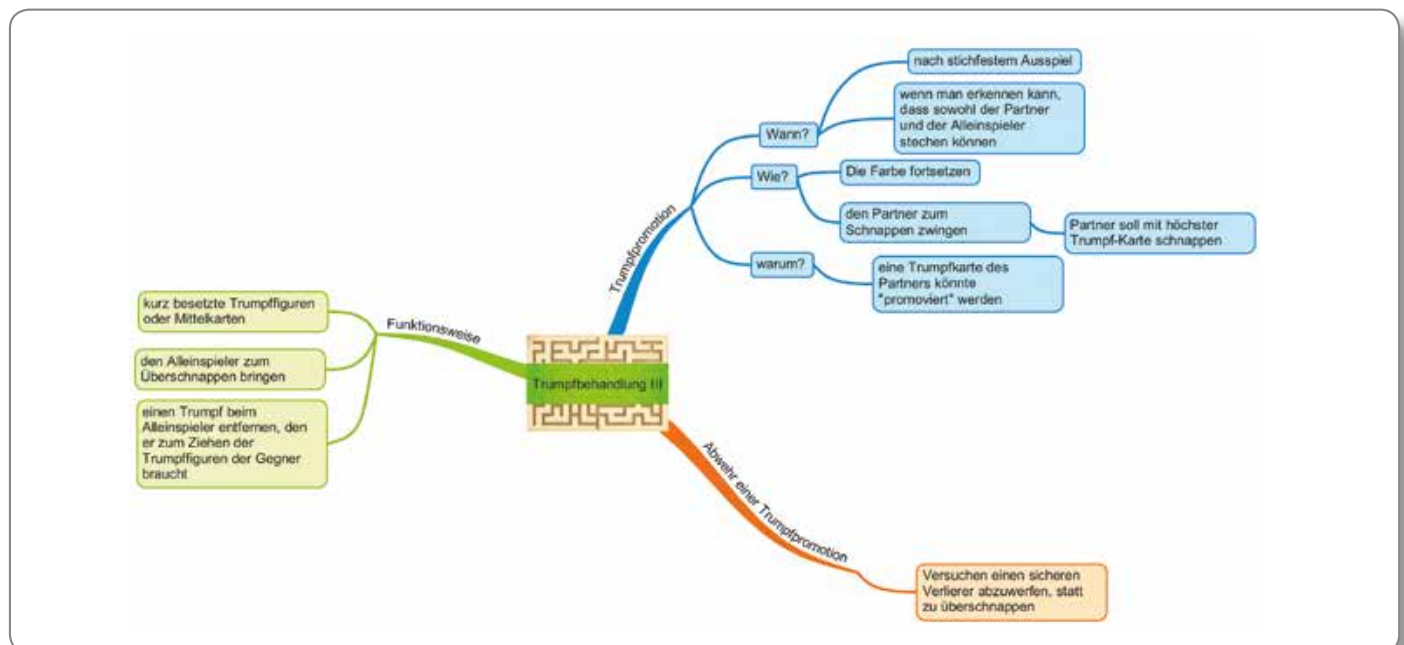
Trumpfbehandlung III

Trumpfpromotion

Wann?

nach stichfestem Ausspiel

wenn man erkennen kann, dass sowohl der Partner und der Alleinspieler stechen können

Wie?

Die Farbe fortsetzen

den Partner zum Schnappen zwingen

Partner soll mit höchster Trumpf-Karte schnappen

warum?

eine Trumpfkarte des Partners könnte "promoviert" werden

Funktionsweise

kurz besetzte Trumpffiguren oder Mittelkarten

den Alleinspieler zum Überschnappen bringen

einen Trumpf beim Alleinspieler entfernen, den er zum Ziehen der Trumpffiguren der Gegner braucht

Abwehr einer Trumpfpromotion

Versuchen einen sicheren Verlierer abzuwerfen, statt zu überschnappen